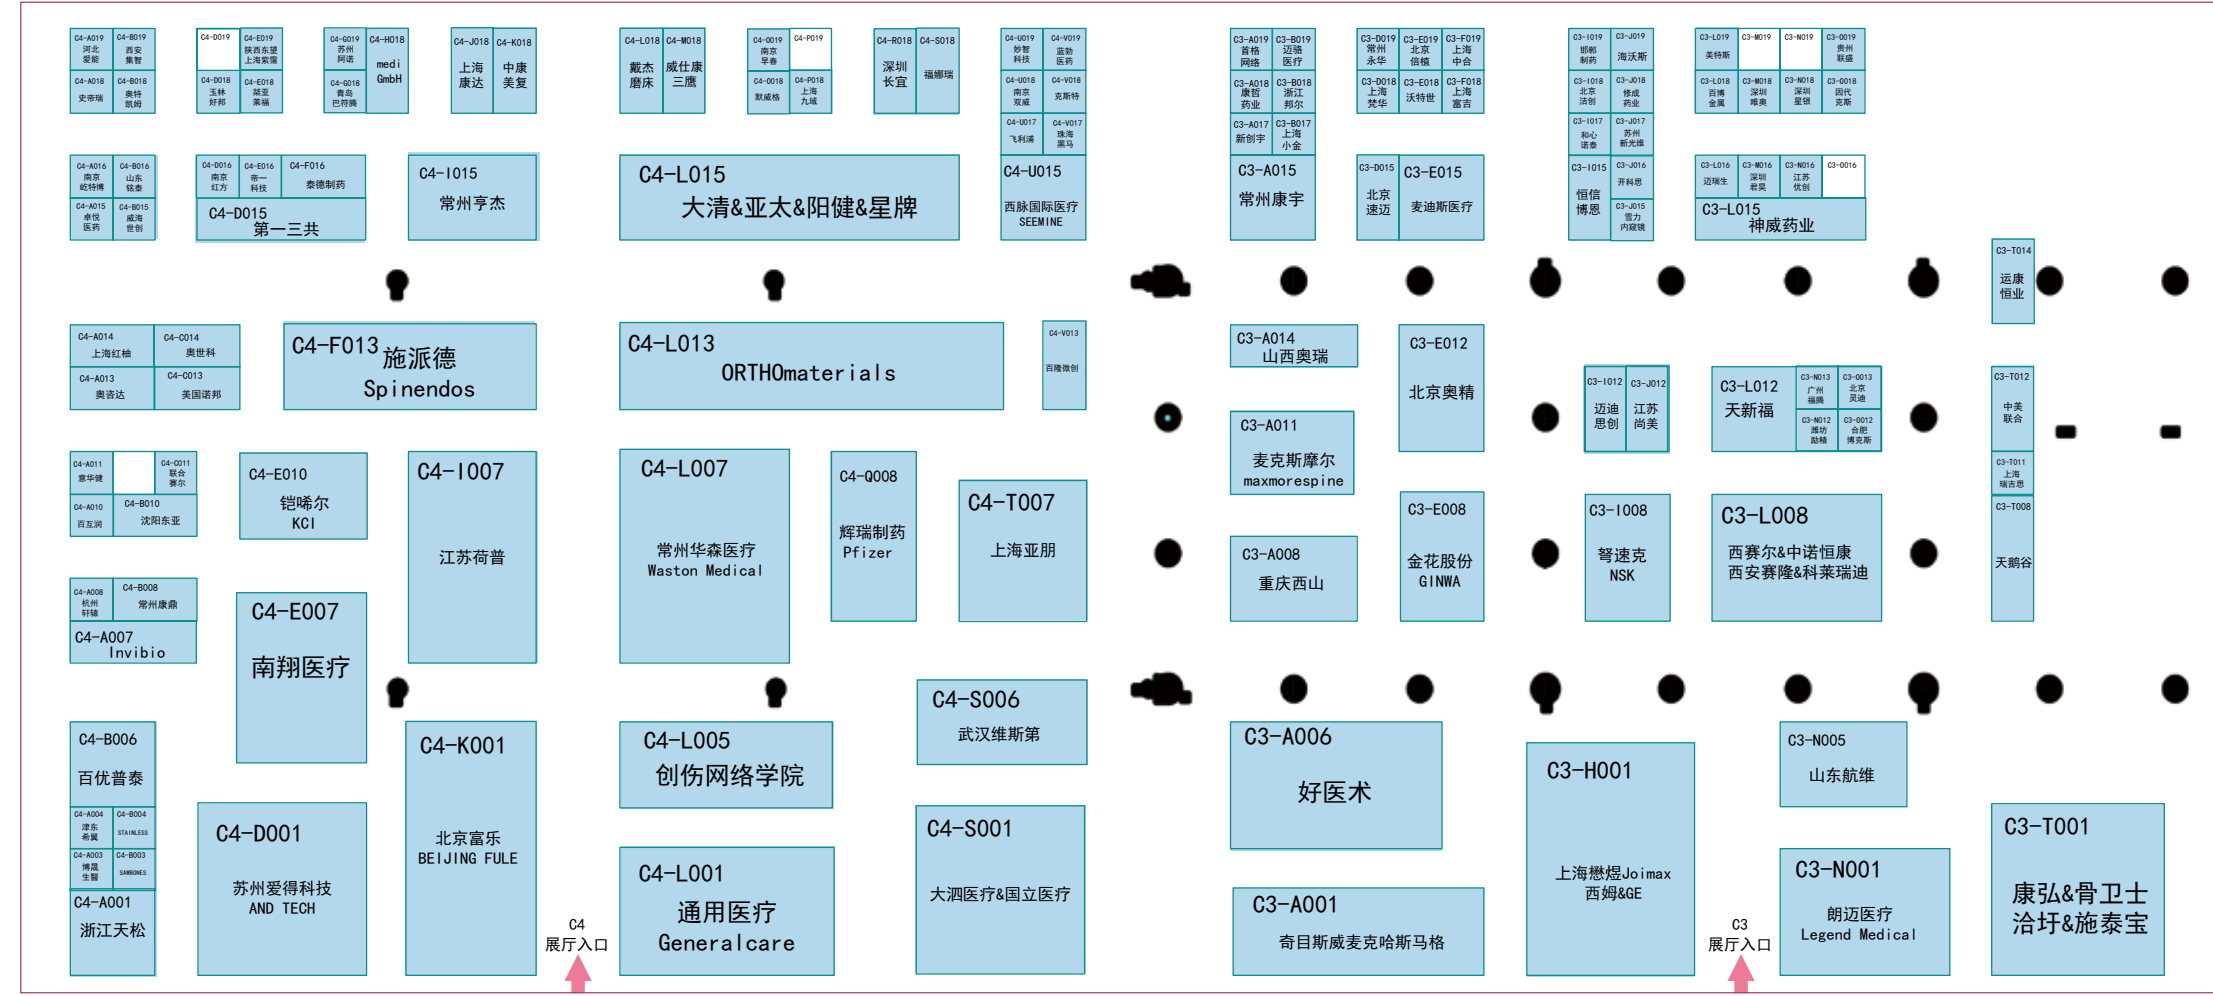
C4-A019 河北爱能
C4-B019 西安集智
C4-A018 史帝瑞
C4-B018 奥特凯姆

C4-D019
C4-E019 陕西东望上海紫瑞
C4-D018 玉林好邦
C4-E018 瑞亚莱福

C4-G019 苏州网诺
C4-H018 medi GmbH
C4-G018 青岛巴符腾

C4-J018 上海康达
C4-K018 中康美复

C4-L018 戴杰磨床
C4-M018 威仕康三鹰

C4-O019 南京早春
C4-P019
C4-O018 默威格
C4-P018 上海九城

C4-R018 深圳长宜
C4-S018 福娜瑞

C4-U019 妙智科技
C4-V019 蓝勃医药
C4-U018 南京双威
C4-V018 克斯特
C4-U017 飞利浦
C4-V017 珠海黑马

C3-A019 首格网络
C3-B019 迈骆医疗
C3-A018 康哲药业
C3-B018 浙江邦尔
C3-A017 新创宇
C3-B017 上海小金

C3-D019 常州永华
C3-E019 北京倍植
C3-F019 上海中合
C3-D018 上海梵华
C3-E018 沃特世
C3-F018 上海富吉

C3-I019 邯郸制药
C3-J019 海沃斯
C3-I018 北京洁创
C3-J018 修成药业
C3-I017 和心诺泰
C3-J017 苏州新光维

C3-L019 美特斯
C3-M019
C3-N019
C3-O019 贵州联盛
C3-L018 百博金属
C3-M018 深圳唯奥
C3-N018 深圳星联
C3-O018 因代克斯

C4-A016 南京屹特博
C4-B016 山东铭泰
C4-A015 卓悦医药
C4-B015 威海世创

C4-D016 南京红方
C4-E016 帝一科技
C4-F016 泰德制药
C4-D015 第一三共

C4-I015 常州亨杰

C4-L015 大清&亚太&阳健&星牌

C4-U015 西脉国际医疗 SEEMINE

C3-A015 常州康宇

C3-D015 北京速迈
C3-E015 麦迪斯医疗

C3-I015 恒信博恩
C3-J016 开科思
C3-J015 雪力内窥镜

C3-L016 迈瑞生
C3-M016 深圳君昊
C3-N016 江苏优创
C3-O016
C3-L015 神威药业

C3-T014 运康恒业

C4-A014 上海红柚
C4-C014 奥世科
C4-A013 奥咨达
C4-C013 美国诺邦

C4-F013 施派德 Spinendos

C4-L013 ORTHOmaterials

C4-V013 百隆微创

C3-A014 山西奥瑞

C3-E012 北京奥精

C3-A011 麦克斯摩尔 maxmorespine

C3-I012 迈迪思创
C3-J012 江苏尚美

C3-L012 天新福
C3-N013 广州福腾
C3-O013 北京灵迪
C3-N012 潍坊励精
C3-O012 合肥博克斯

C3-T012 中美联合
C3-T011 上海瑞吉思
C3-T008 天鹅谷

C4-A011 意华健
C4-C011 联合赛尔
C4-A010 百互润
C4-B010 沈阳东亚

C4-E010 铠唏尔 KCI

C4-I007 江苏荷普

C4-L007 常州华森医疗 Waston Medical

C4-Q008 辉瑞制药 Pfizer

C4-T007 上海亚朋

C3-E008 金花股份 GINWA

C3-A008 重庆西山

C3-I008 弩速克 NSK

C3-L008 西赛尔&中诺恒康 西安赛隆&科莱瑞迪

C4-A008 杭州轩辕
C4-B008 常州康鼎
C4-A007 Invibio

C4-E007 南翔医疗

C4-S006 武汉维斯第

C4-B006 百优普泰
C4-A004 津东希翼
C4-B004 STAINLESS
C4-A003 博晟生医
C4-B003 SAMBONES
C4-A001 浙江天松

C4-D001 苏州爱得科技 AND TECH

C4-K001 北京富乐 BEIJING FULE

C4-L005 创伤网络学院

C4-L001 通用医疗 Generalcare

C4-S001 大泗医疗&国立医疗

C4 展厅入口

C3-A006 好医术

C3-H001 上海懋煜Joimax 西姆&GE

C3-N005 山东航维

C3-A001 奇目斯威麦克斯马格

C3 展厅入口

C3-N001 朗迈医疗 Legend Medical

C3-T001 康弘&骨卫士 洽圩&施泰宝